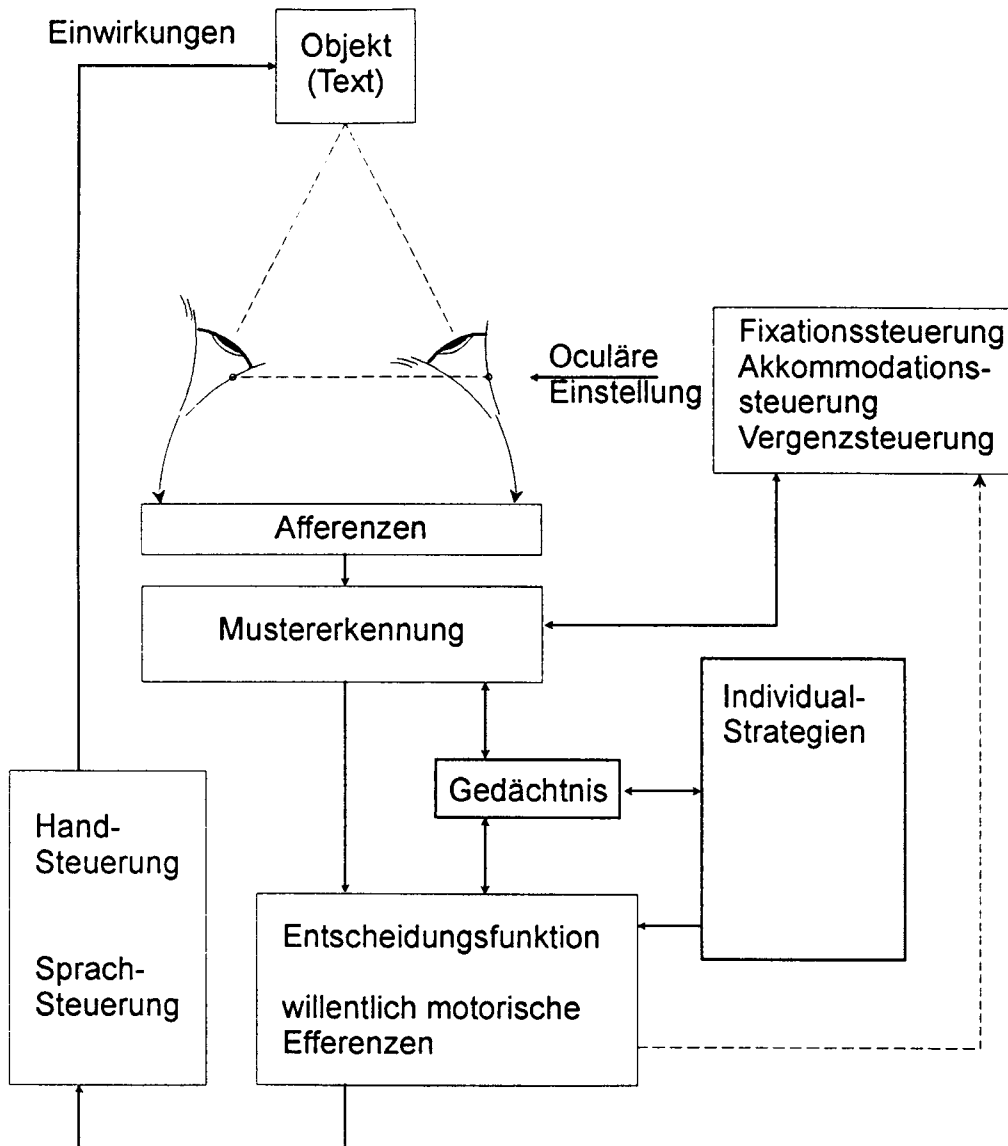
Einwirkungen

Objekt
(Text)

Fixationssteuerung
Akkommodationssteuerung
Vergenzsteuerung

Oculäre
Einstellung

Afferenzen

Mustererkennung

Individual-
Strategien

Gedächtnis

Hand-
Steuerung

Sprach-
Steuerung

Entscheidungsfunktion

willentlich motorische
Efferenzen